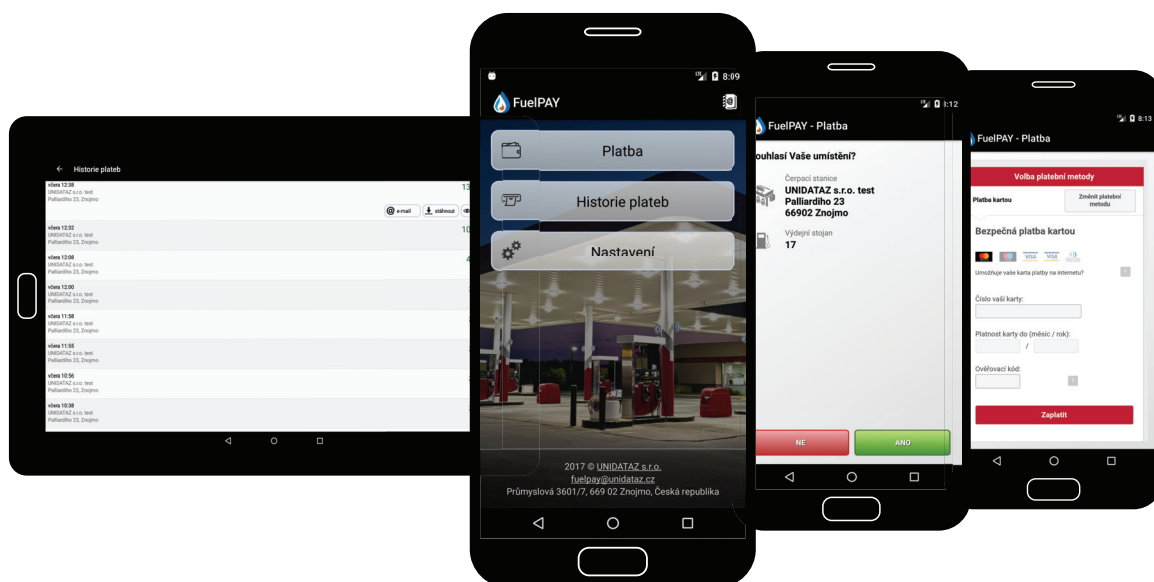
Historie plateb

včera 12:38
UNIDATAZ s.r.o. test
Palliardiho 23, Znojmo
13

e-mail
stáhnout

včera 12:32
UNIDATAZ s.r.o. test
Palliardiho 23, Znojmo
10

včera 12:08
UNIDATAZ s.r.o. test
Palliardiho 23, Znojmo
4

včera 12:00
UNIDATAZ s.r.o. test
Palliardiho 23, Znojmo

včera 11:58
UNIDATAZ s.r.o. test
Palliardiho 23, Znojmo

včera 11:55
UNIDATAZ s.r.o. test
Palliardiho 23, Znojmo

včera 10:56
UNIDATAZ s.r.o. test
Palliardiho 23, Znojmo

včera 10:38
UNIDATAZ s.r.o. test
Palliardiho 23, Znojmo

8:09
FuelPAY
Platba
Historie plateb
Nastavení
2017 © UNIDATAZ s.r.o.
fuelpay@unidataz.cz
Průmyslová 3601/7, 669 02 Znojmo, Česká republika

8:12
FuelPAY - Platba
ouhlasí Vaše umístění?
Čerpací stanice
UNIDATAZ s.r.o. test
Palliardiho 23
66902 Znojmo
Výdejní stojan
17
NE
ANO

8:13
FuelPAY - Platba
Volba platební metody
Platba kartou
Změnit platební metodu
Bezpečná platba kartou
Umožňuje vaše karta platby na internetu?
Číslo vaší karty:
Platnost karty do (měsíc / rok):
/
Ověřovací kód:
Zaplatit